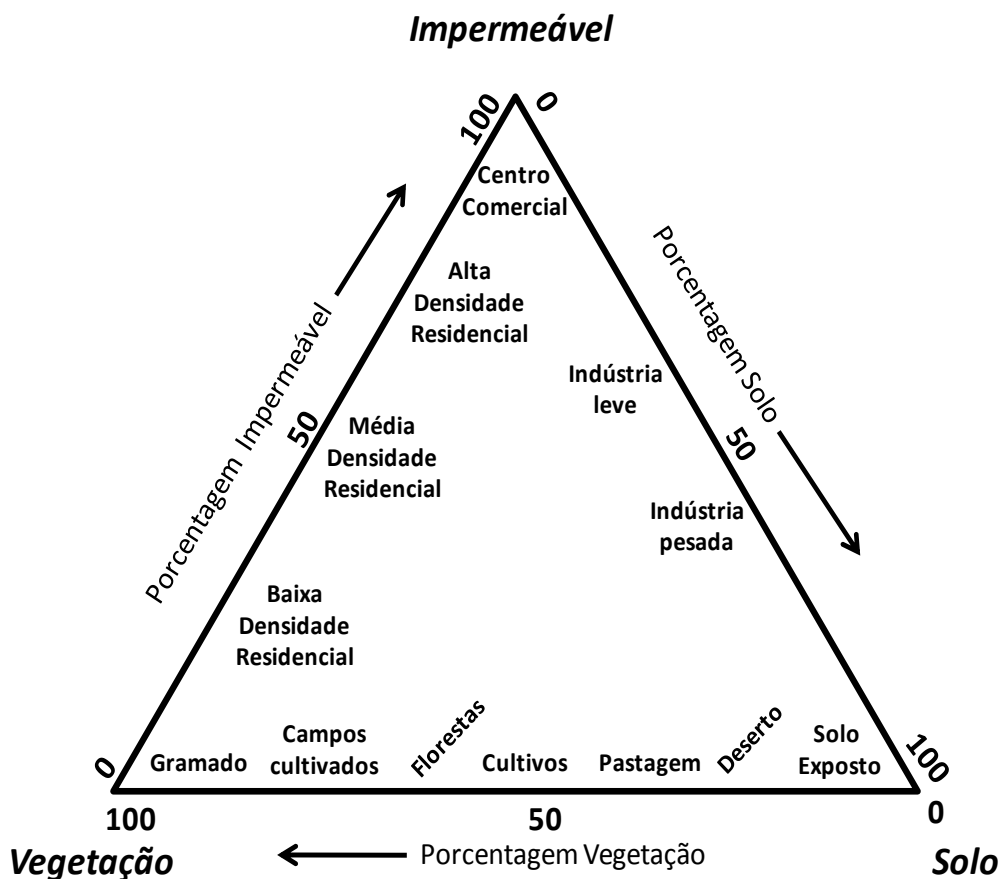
Impermeável

100
0

Centro Comercial

Porcentagem Impermeável

Porcentagem Solo

Alta Densidade Residencial

Indústria leve

50

Média Densidade Residencial

50

Indústria pesada

Baixa Densidade Residencial

0
Gramado
Campos cultivados
Florestas
Cultivos
Pastagem
Deserto
Solo Exposto
100

100
50
0

Vegetação
Porcentagem Vegetação
Solo